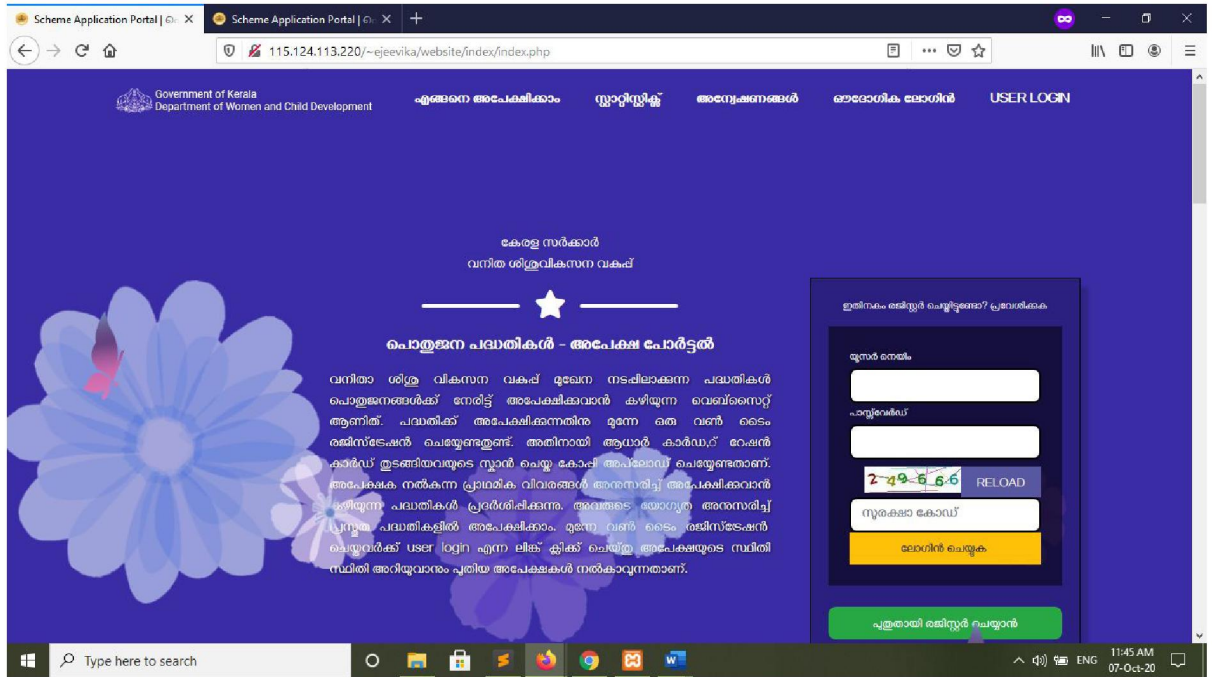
Scheme Application Portal | ✕
Scheme Application Portal | ✕
+

115.124.113.220/~ejeevika/website/index/index.php

Government of Kerala
Department of Women and Child Development

എങ്ങനെ അപേക്ഷിക്കാം
സ്റ്റാറ്റിസ്റ്റിക്സ്
അന്വേഷണങ്ങൾ
ഔദ്യോഗിക ലോഗിൻ
USER LOGIN

കേരള സർക്കാർ
വനിത ശിശുവികസന വകുപ്പ്

പൊതുജന പദ്ധതികൾ - അപേക്ഷ പോർട്ടൽ

വനിതാ ശിശു വികസന വകുപ്പ് മുഖേന നടപ്പിലാക്കുന്ന പദ്ധതികൾ പൊതുജനങ്ങൾക്ക് നേരിട്ട് അപേക്ഷിക്കുവാൻ കഴിയുന്ന വെബ്സൈറ്റ് ആണിത്. പദ്ധതിക്ക് അപേക്ഷിക്കുന്നതിനു മുന്നേ ഒരു വൺ ടൈം രജിസ്ട്രേഷൻ ചെയ്യേണ്ടതുണ്ട്. അതിനായി ആധാർ കാർഡ്, റേഷൻ കാർഡ് തുടങ്ങിയവയുടെ സ്കാൻ ചെയ്ത കോപ്പി അപ്‌ലോഡ് ചെയ്യേണ്ടതാണ്. അപേക്ഷക നൽകുന്ന പ്രാഥമിക വിവരങ്ങൾ അനുസരിച്ച് അപേക്ഷിക്കുവാൻ കഴിയുന്ന പദ്ധതികൾ പ്രദർശിപ്പിക്കുന്നു. അവരുടെ യോഗ്യത അനുസരിച്ച് പ്രസ്തുത പദ്ധതികളിൽ അപേക്ഷിക്കാം. മുന്നേ വൺ ടൈം രജിസ്ട്രേഷൻ ചെയ്തവർക്ക് user login എന്ന ലിങ്ക് ക്ലിക്ക് ചെയ്തു അപേക്ഷയുടെ സ്ഥിതി സ്ഥിതി അറിയുവാനും പുതിയ അപേക്ഷകൾ നൽകാവുന്നതാണ്.

ഇതിനകം രജിസ്റ്റർ ചെയ്തിട്ടുണ്ടോ? പ്രവേശിക്കുക
യൂസർ നെയിം
പാസ്സ്‌വേർഡ്
2-49-6 6-6
RELOAD
സുരക്ഷാ കോഡ്
ലോഗിൻ ചെയ്യുക
പുതുതായി രജിസ്റ്റർ ചെയ്യാൻ

Type here to search
ENG
11:45 AM
07-Oct-20